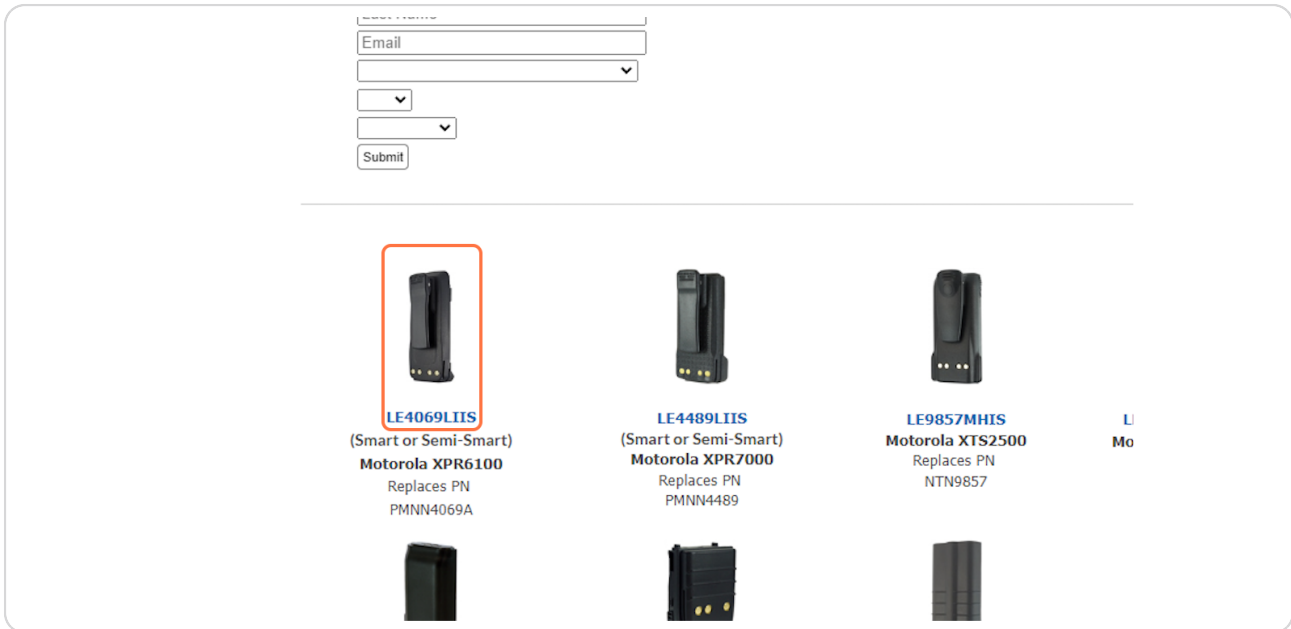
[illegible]

Email

Submit

LE4069LIIS
(Smart or Semi-Smart)
Motorola XPR6100
Replaces PN
PMNN4069A

LE4489LIIS
(Smart or Semi-Smart)
Motorola XPR7000
Replaces PN
PMNN4489

LE9857MHIS
Motorola XTS2500
Replaces PN
NTN9857

L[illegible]
Mo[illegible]